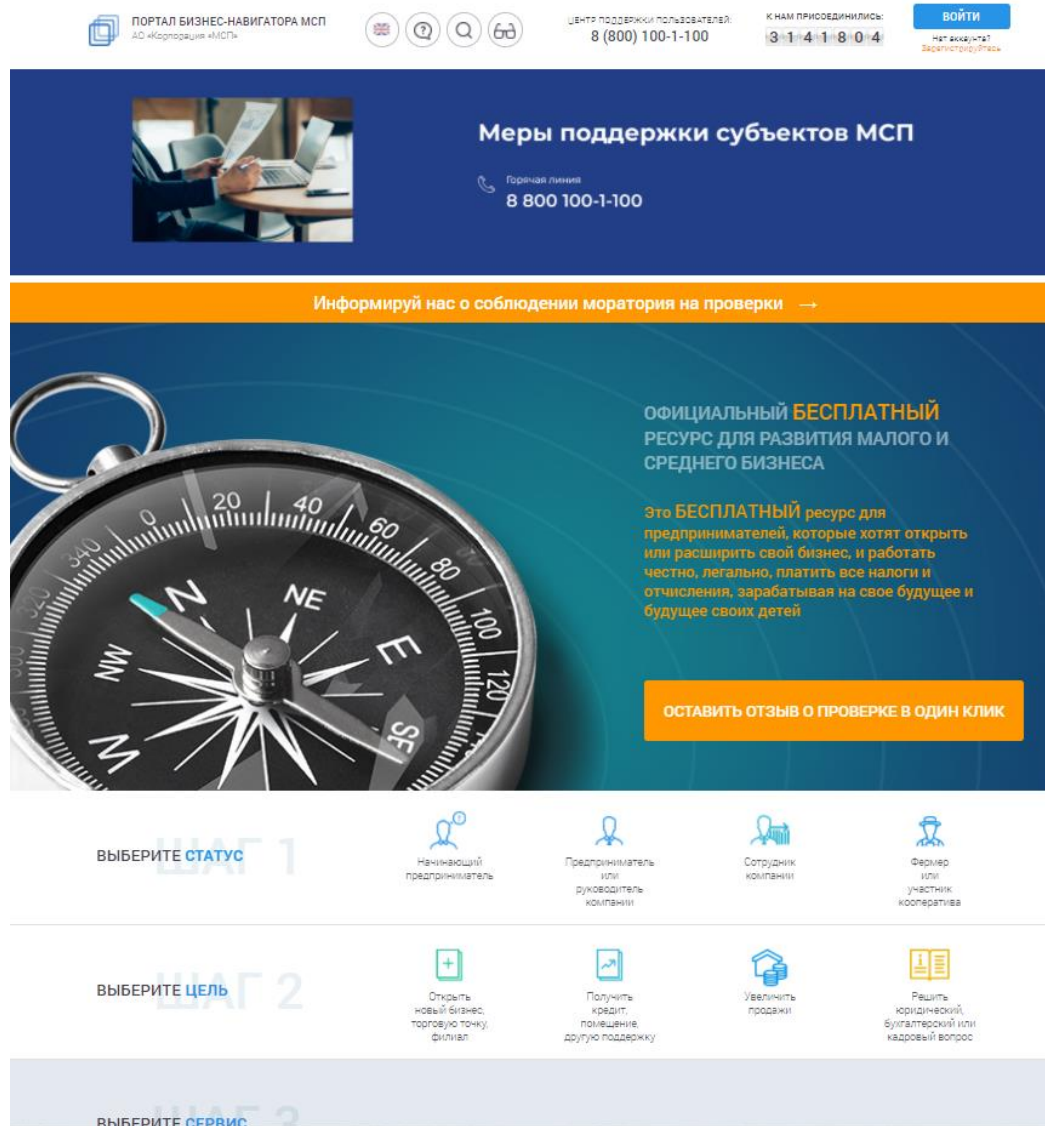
ПОРТАЛ БИЗНЕС-НАВИГАТОРА МСП
АО «Корпорация «МСП»

ЦЕНТР ПОДДЕРЖКИ ПОЛЬЗОВАТЕЛЕЙ:
8 (800) 100-1-100

К НАМ ПРИСОЕДИНИЛИСЬ:
3 1 4 1 8 0 4

ВОЙТИ
Нет аккаунта? Зарегистрируйтесь

Меры поддержки субъектов МСП

Горячая линия
8 800 100-1-100

Информируй нас о соблюдении моратория на проверки →

20 40 60 80 100 120 340 N NE E SE W NW

ОФИЦИАЛЬНЫЙ БЕСПЛАТНЫЙ РЕСУРС ДЛЯ РАЗВИТИЯ МАЛОГО И СРЕДНЕГО БИЗНЕСА

Это БЕСПЛАТНЫЙ ресурс для предпринимателей, которые хотят открыть или расширить свой бизнес, и работать честно, легально, платить все налоги и отчисления, зарабатывая на свое будущее и будущее своих детей

ОСТАВИТЬ ОТЗЫВ О ПРОВЕРКЕ В ОДИН КЛИК

ВЫБЕРИТЕ СТАТУС
ШАГ 1

Начинающий предприниматель

Предприниматель или руководитель компании

Сотрудник компании

Фермер или участник кооператива

ВЫБЕРИТЕ ЦЕЛЬ
ШАГ 2

Открыть новый бизнес, торговую точку, филиал

Получить кредит, помещение, другую поддержку

Увеличить продажи

Решить юридический, бухгалтерский или кадровый вопрос

ВЫБЕРИТЕ СЕРВИС
ШАГ 3